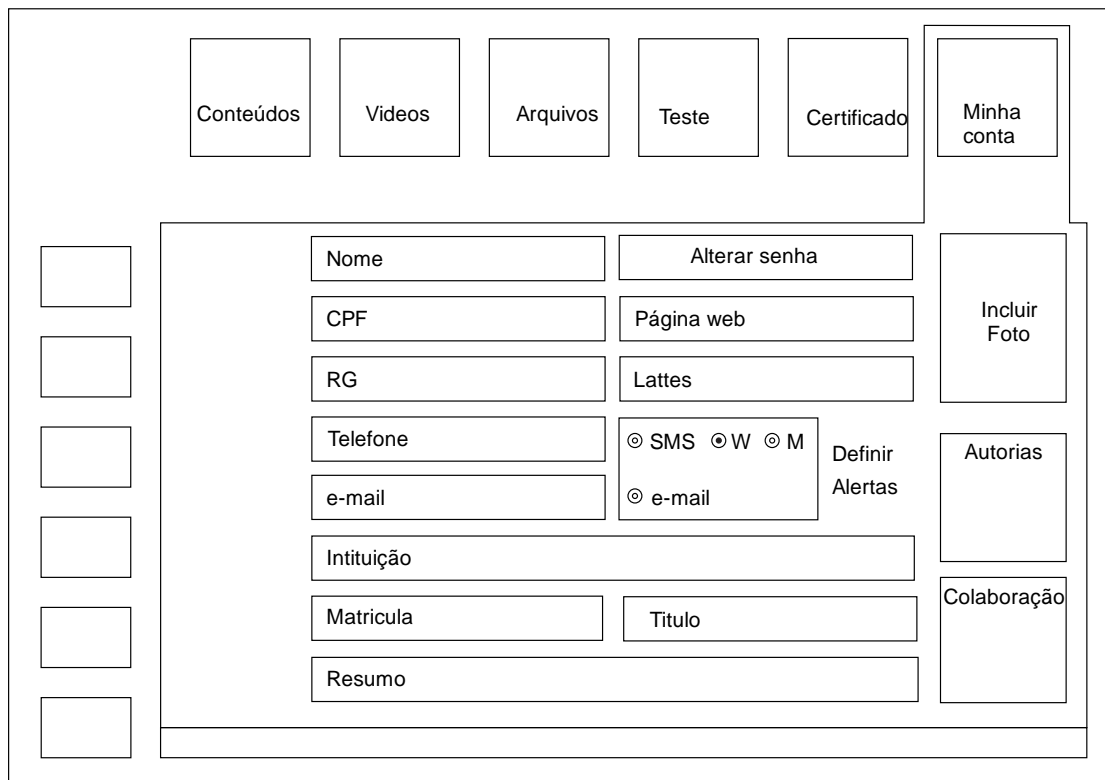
Conteúdos Videos Arquivos Teste Certificado Minha conta

Nome

Alterar senha

CPF

Página web

RG

Lattes

Telefone

⊚ SMS ⊙ W ⊚ M

⊚ e-mail

Definir Alertas

e-mail

Intituição

Matricula

Titulo

Resumo

Incluir Foto

Autorias

Colaboração